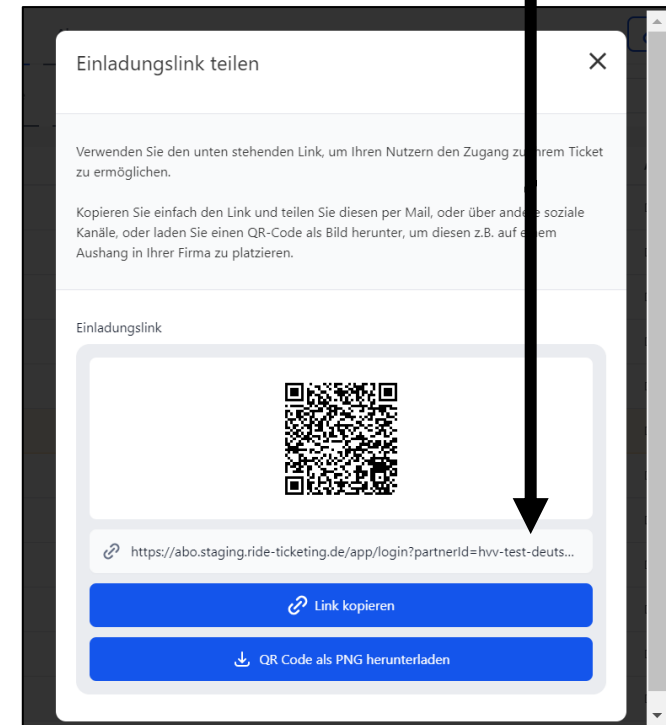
Einladungslink teilen

Verwenden Sie den unten stehenden Link, um Ihren Nutzern den Zugang zu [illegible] Ticket zu ermöglichen.

Kopieren Sie einfach den Link und teilen Sie diesen per Mail, oder über ande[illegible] soziale Kanäle, oder laden Sie einen QR-Code als Bild herunter, um diesen z.B. auf e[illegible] Aushang in Ihrer Firma zu platzieren.

Einladungslink

https://abo.staging.ride-ticketing.de/app/login?partnerId=hvv-test-deuts...

Link kopieren

QR Code als PNG herunterladen